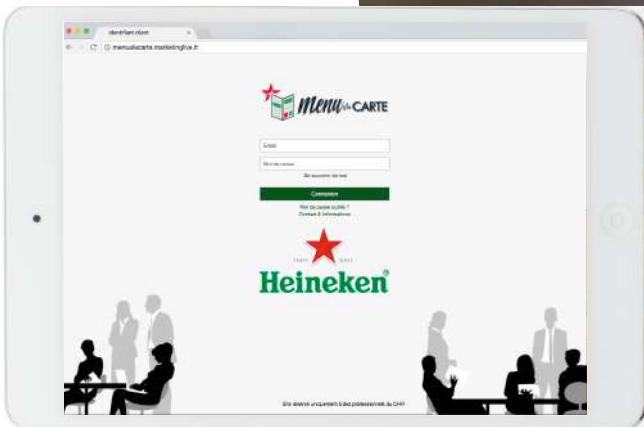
Identifiant client
menualacarte.marketinglive.fr
Menu à la CARTE
Email
Mot de passe
Se souvenir de moi
Connexion
Mot de passe oublié ?
Contact & informations
Heineken®
Site réservé uniquement à des professionnels du CHR